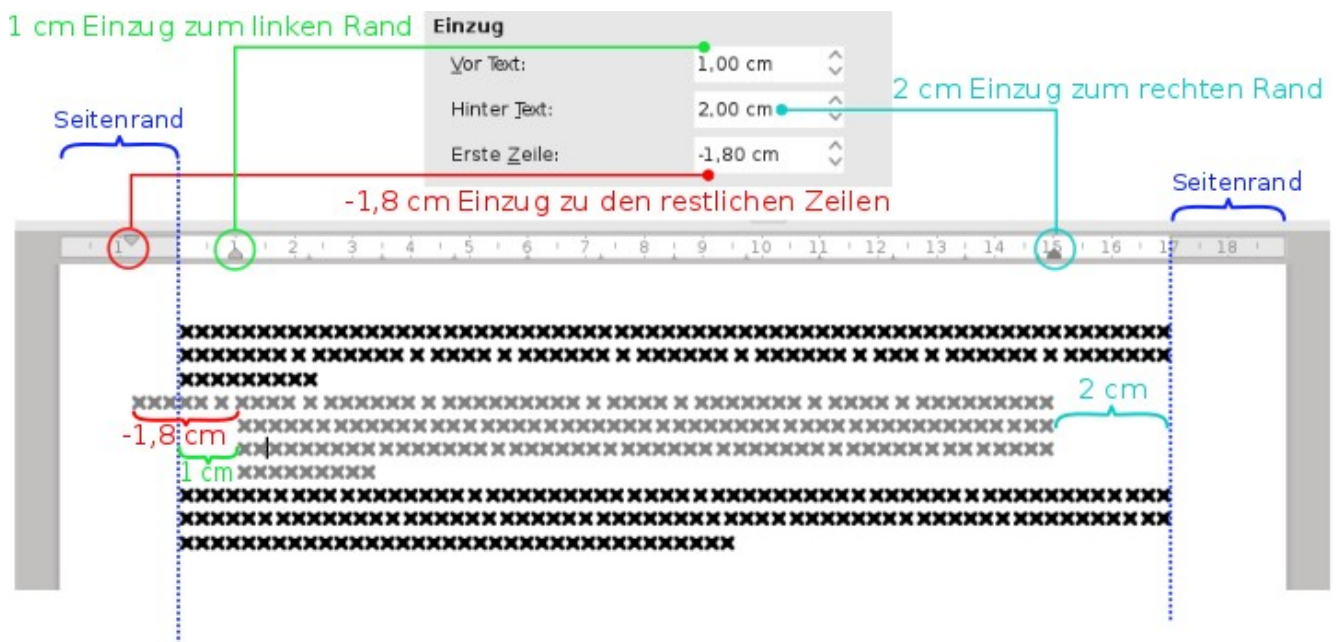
1 cm Einzug zum linken Rand

Einzug

Vor Text: 1,00 cm

Hinter Text: 2,00 cm

Erste Zeile: -1,80 cm

2 cm Einzug zum rechten Rand

Seitenrand

-1,8 cm Einzug zu den restlichen Zeilen

Seitenrand

1 1 2 3 4 5 6 7 8 9 10 11 12 13 14 15 16 17 18

xxxxxxxxxxxxxxxxxxxxxxxxxxxxxxxxxxxxxxxxxxxxxxxxxxxxxxxxx
xxxxxxx x xxxxxx x xxxx x xxxxxx x xxxxxx x xxxxxx x xxx x xxxxxx x xxxxxxx
xxxxxxxxx
xxxxx x xxxx x xxxxxx x xxxxxxxxx x xxxx x xxxxxxx x xxxx x xxxxxxxxx
xxxxxxxxxxxxxxxxxxxxxxxxxxxxxxxxxxxxxxxxxxxxxxxxxxx
xxxxxxxxxxxxxxxxxxxxxxxxxxxxxxxxxxxxxxxxxxxxxxxxxxx
xxxxxxxxx
xxxxxxxxxxxxxxxxxxxxxxxxxxxxxxxxxxxxxxxxxxxxxxxxxxxxxxxxx
xxxxxxxxxxxxxxxxxxxxxxxxxxxxxxxxxxxxxxxxxxxxxxxxxxxxxxxxx
xxxxxxxxxxxxxxxxxxxxxxxxxxxxxxx

2 cm

-1,8 cm

1 cm